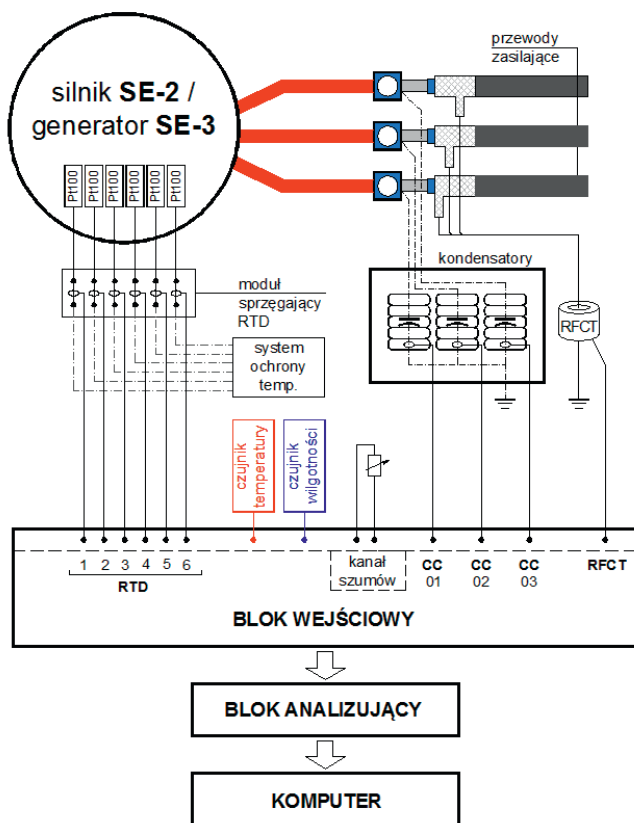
silnik **SE-2** /
generator **SE-3**

Pt100 Pt100 Pt100 Pt100 Pt100 Pt100

przewody
zasilające

kondensatory

moduł
sprzęgający
RTD

system
ochrony
temp.

RFCT

czujnik
temperatury

czujnik
wilgotności

1 2 3 4 5 6
RTD

kanał
szumów

CC
01

CC
02

CC
03

RFCT

BLOK WEJŚCIOWY

BLOK ANALIZUJĄCY

KOMPUTER